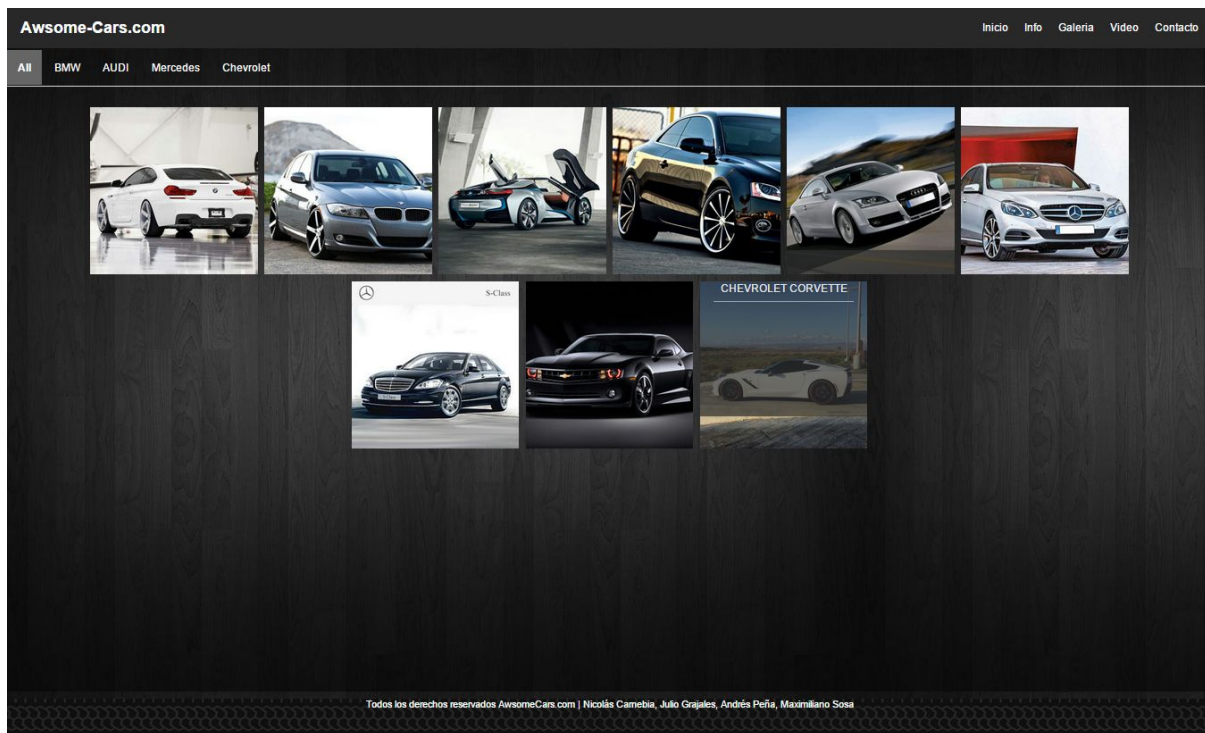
Awsome-Cars.com

Inicio Info Galeria Video Contacto

All BMW AUDI Mercedes Chevrolet

S-Class

CHEVROLET CORVETTE

Todos los derechos reservados AwsomeCars.com | Nicolás Camebia, Julio Grajales, Andrés Peña, Maximiliano Sosa